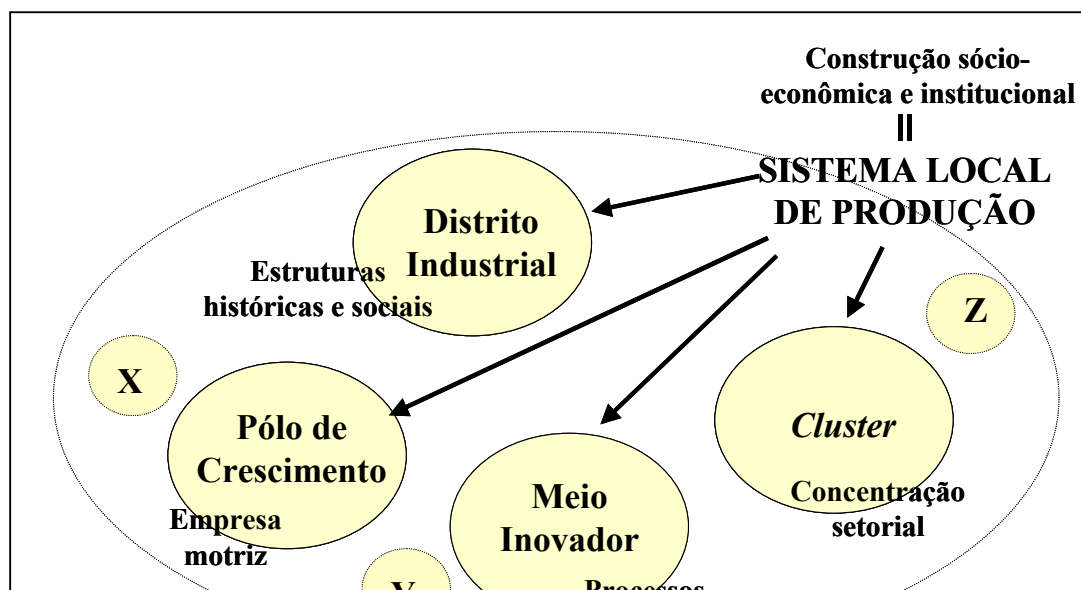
Construção sócio-econômica e institucional
II
SISTEMA LOCAL DE PRODUÇÃO

Distrito Industrial

Estruturas históricas e sociais

Z

X

Pólo de Crescimento

Cluster

Meio Inovador

Concentração setorial

Empresa motriz

Y

Processos